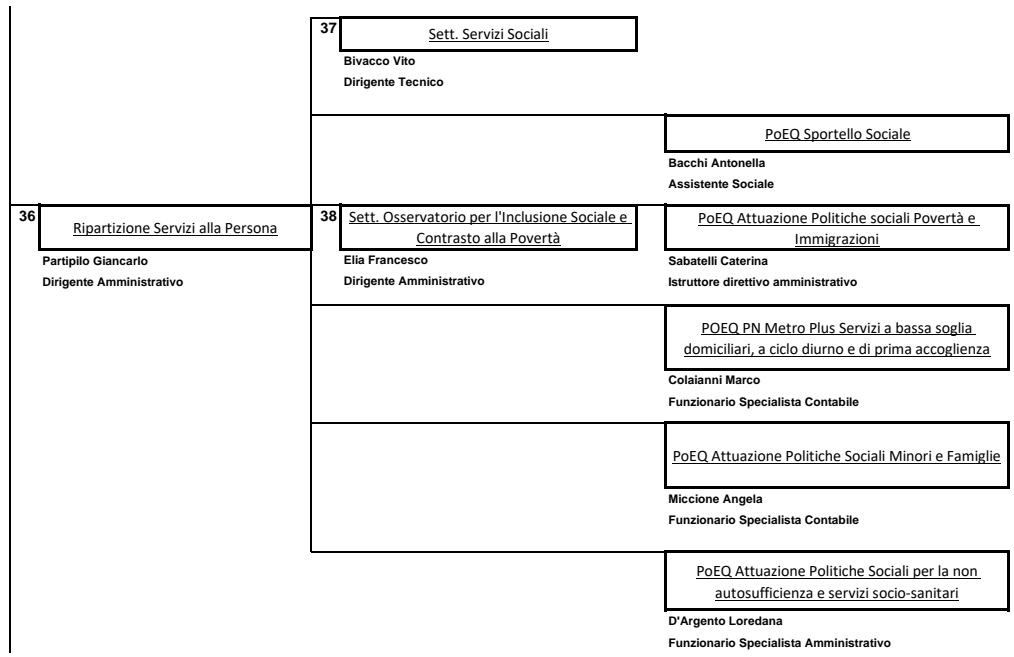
37
Sett. Servizi Sociali
Bivacco Vito
Dirigente Tecnico

PoEQ Sportello Sociale
Bacchi Antonella
Assistente Sociale

36
Ripartizione Servizi alla Persona
Partipilo Giancarlo
Dirigente Amministrativo

38
Sett. Osservatorio per l'Inclusione Sociale e Contrasto alla Povertà
Elia Francesco
Dirigente Amministrativo

PoEQ Attuazione Politiche sociali Povertà e Immigrazioni
Sabatelli Caterina
Istruttore direttivo amministrativo

POEQ PN Metro Plus Servizi a bassa soglia domiciliari, a ciclo diurno e di prima accoglienza
Colaianni Marco
Funzionario Specialista Contabile

PoEQ Attuazione Politiche Sociali Minori e Famiglie
Miccione Angela
Funzionario Specialista Contabile

PoEQ Attuazione Politiche Sociali per la non autosufficienza e servizi socio-sanitari
D'Argento Loredana
Funzionario Specialista Amministrativo